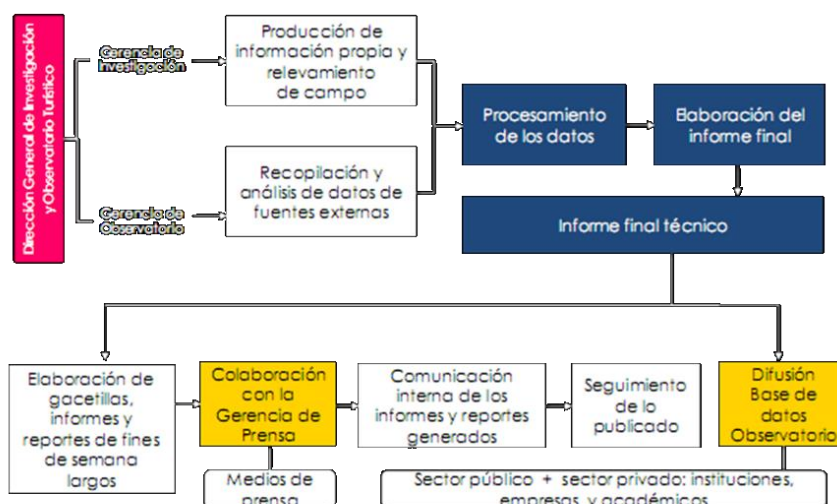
Dirección General de Investigación y Observatorio Turístico

Gerencia de Investigación

Gerencia de Observatorio

Producción de información propia y relevamiento de campo

Recopilación y análisis de datos de fuentes externas

Procesamiento de los datos

Elaboración del informe final

Informe final técnico

Elaboración de gacetillas, informes y reportes de fines de semana largos

Colaboración con la Gerencia de Prensa

Comunicación interna de los informes y reportes generados

Seguimiento de lo publicado

Difusión Base de datos Observatorio

Medios de prensa

Sector público + sector privado: instituciones, empresas, y académicos